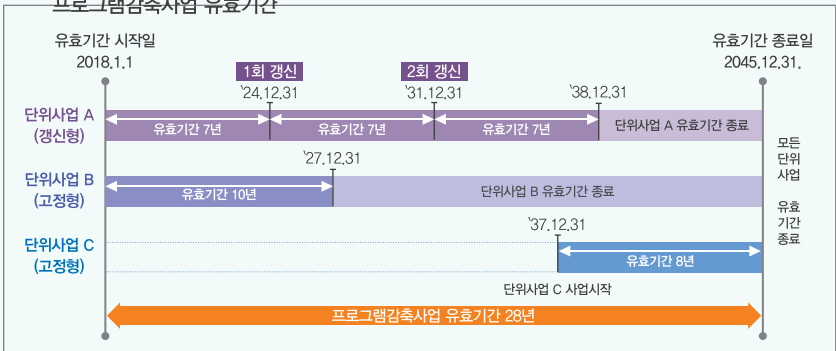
프로그램감축사업 유효기간

유효기간 시작일
2018.1.1

유효기간 종료일
2045.12.31.

1회 갱신

2회 갱신

'24.12.31

'31.12.31

'38.12.31

단위사업 A
(갱신형)

유효기간 7년

유효기간 7년

유효기간 7년

단위사업 A 유효기간 종료

'27.12.31

단위사업 B
(고정형)

유효기간 10년

단위사업 B 유효기간 종료

'37.12.31

단위사업 C
(고정형)

유효기간 8년

단위사업 C 사업시작

모든
단위
사업

유효
기간
종료

프로그램감축사업 유효기간 28년